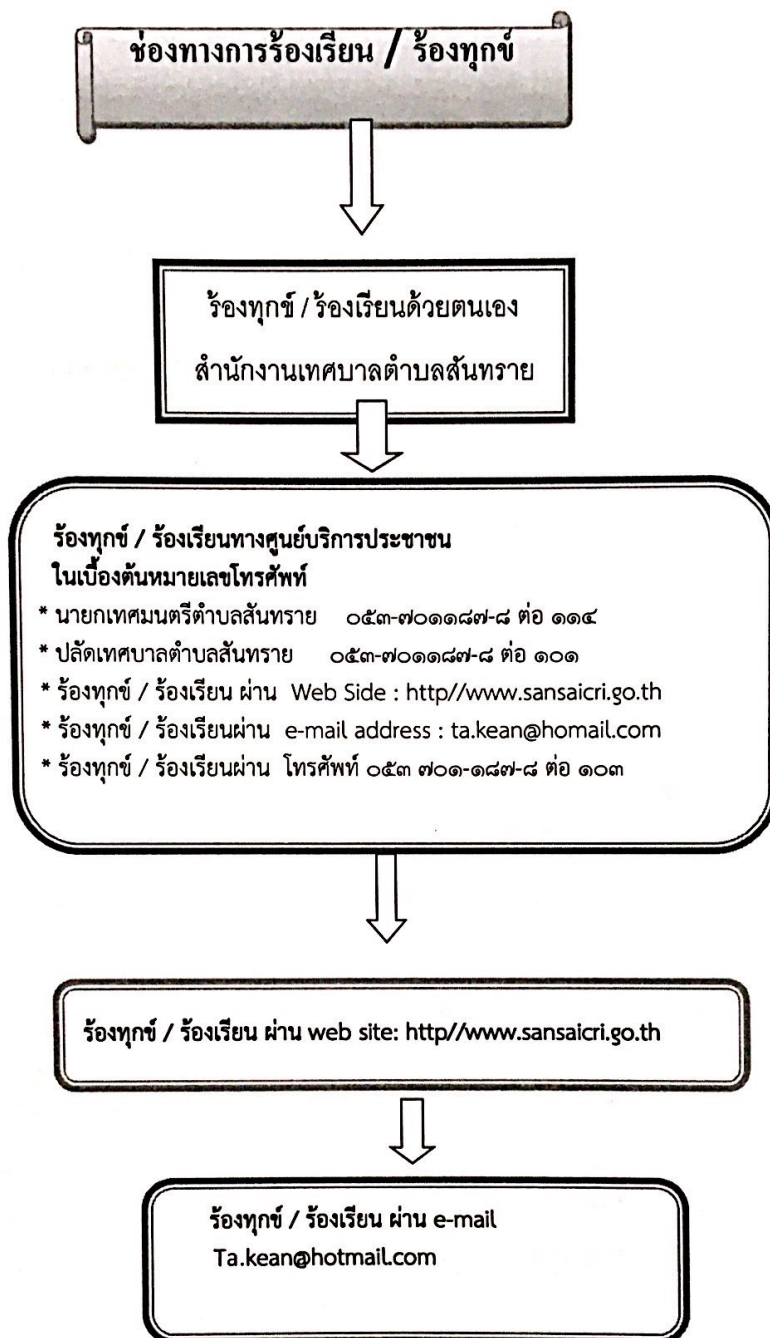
ช่องทางการร้องเรียน / ร้องทุกข์

ร้องทุกข์ / ร้องเรียนด้วยตนเอง

สำนักงานเทศบาลตำบลสันทราย

ร้องทุกข์ / ร้องเรียนทางศูนย์บริการประชาชน ในเบื้องต้นหมายเลขโทรศัพท์

* นายกเทศมนตรีตำบลสันทราย ๐๕๓-๗๐๑๑๘๗-๘ ต่อ ๑๑๔

* ปลัดเทศบาลตำบลสันทราย ๐๕๓-๗๐๑๑๘๗-๘ ต่อ ๑๐๑

* ร้องทุกข์ / ร้องเรียน ผ่าน Web Side : http//www.sansaicri.go.th

* ร้องทุกข์ / ร้องเรียนผ่าน e-mail address : ta.kean@homail.com

* ร้องทุกข์ / ร้องเรียนผ่าน โทรศัพท์ ๐๕๓ ๗๐๑-๑๘๗-๘ ต่อ ๑๐๓

ร้องทุกข์ / ร้องเรียน ผ่าน web site: http//www.sansaicri.go.th

ร้องทุกข์ / ร้องเรียน ผ่าน e-mail
Ta.kean@hotmail.com